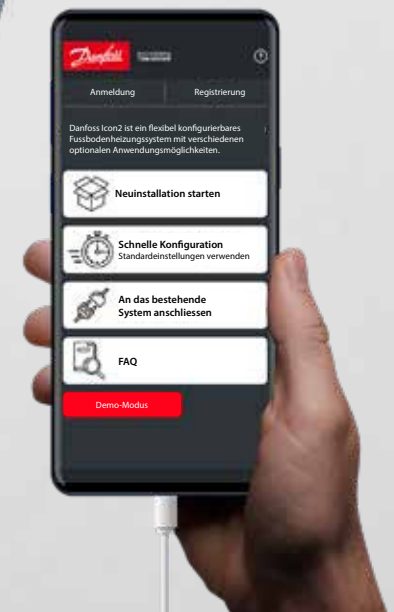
Danfoss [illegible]

Anmeldung
Registrierung

Danfoss Icon2 ist ein flexibel konfigurierbares Fussbodenheizungssystem mit verschiedenen optionalen Anwendungsmöglichkeiten.

Neuinstallation starten

Schnelle Konfiguration
Standardeinstellungen verwenden

An das bestehende System anschliessen

FAQ

Demo-Modus